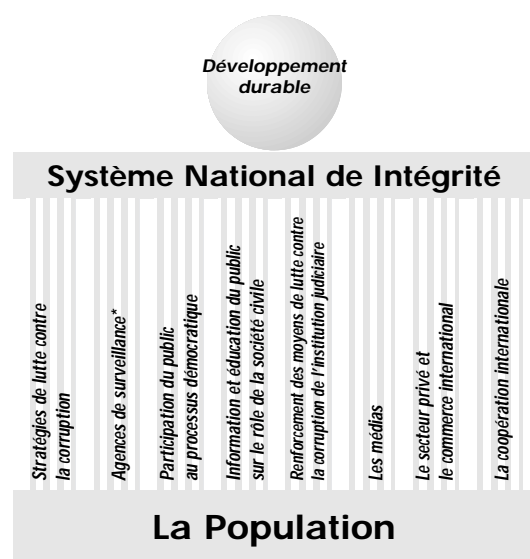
Développement durable

Système National de Intégrité

Stratégies de lutte contre la corruption

Agences de surveillance*

Participation du public au processus démocratique

Information et éducation du public sur le rôle de la société civile

Renforcement des moyens de lutte contre la corruption de l'institution judiciaire

Les médias

Le secteur privé et le commerce international

La coopération internationale

La Population